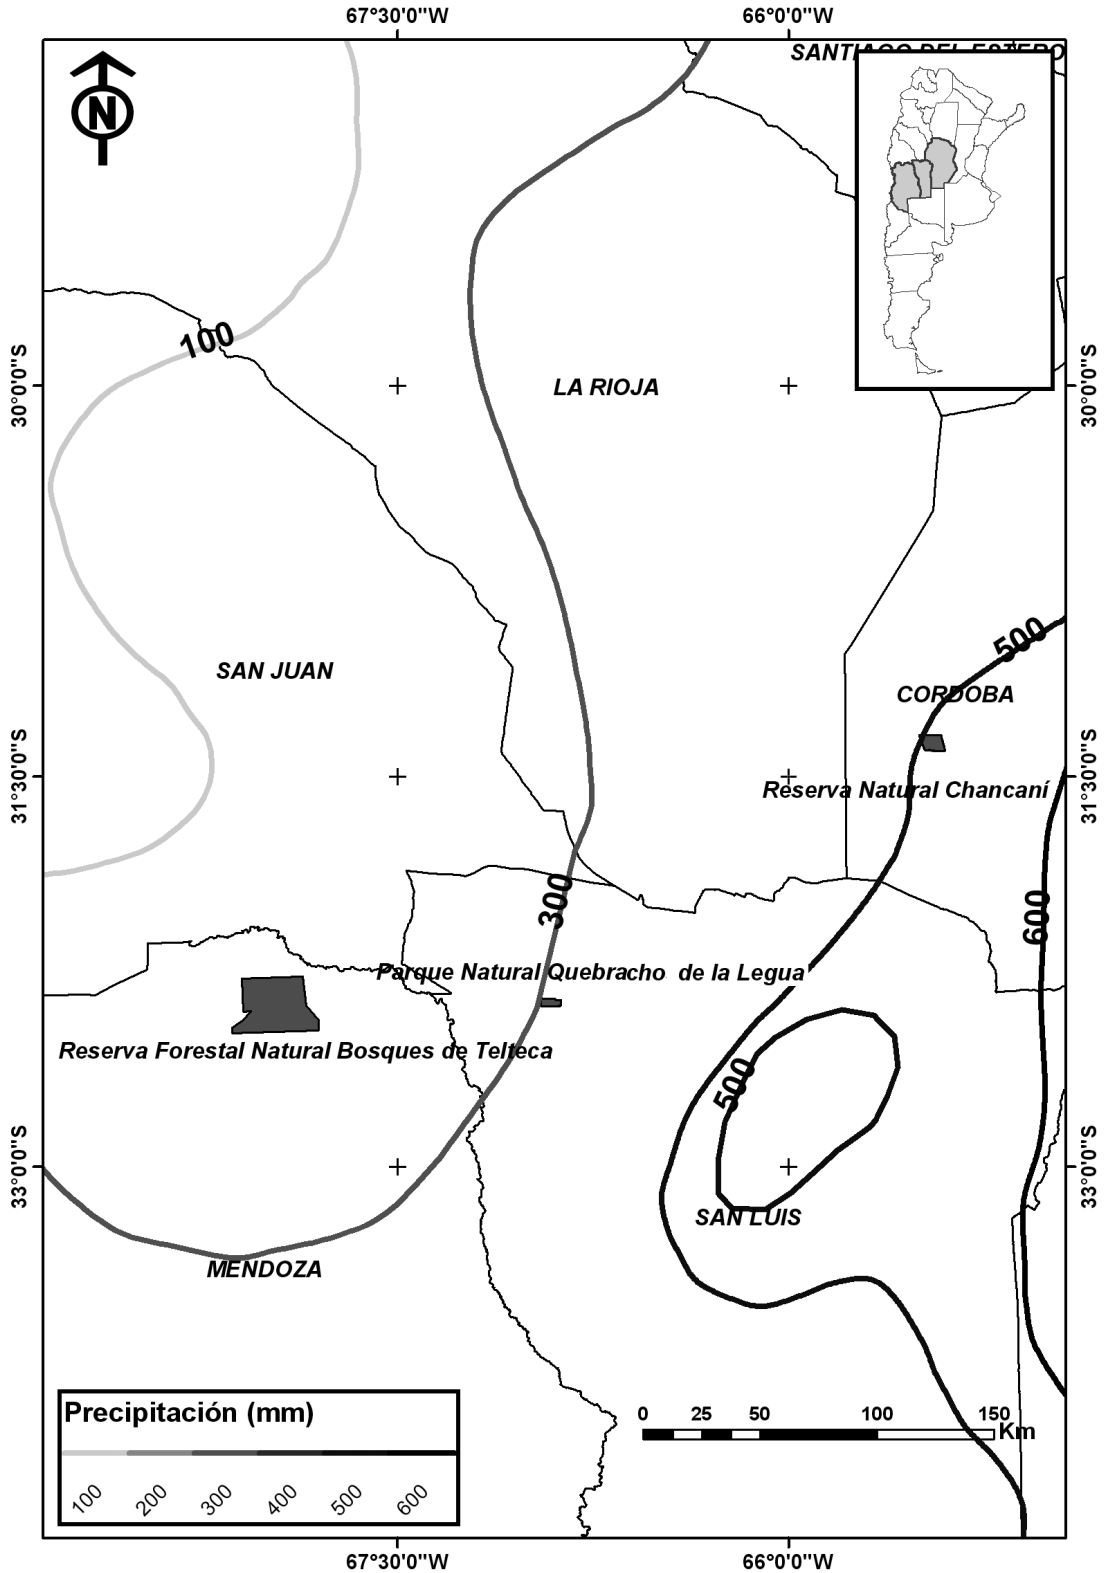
67°30'0"W

66°0'0"W

SANTIAGO DEL ESTERO

N

100

LA RIOJA

30°0'0"S

30°0'0"S

SAN JUAN

500

CORDOBA

31°30'0"S

31°30'0"S

Reserva Natural Chancaní

300

600

Parque Natural Quebracho de la Legua

Reserva Forestal Natural Bosques de Telteca

500

33°0'0"S

33°0'0"S

SAN LUIS

MENDOZA

Precipitación (mm)

100 200 300 400 500 600

0 25 50 100 150 Km

67°30'0"W

66°0'0"W